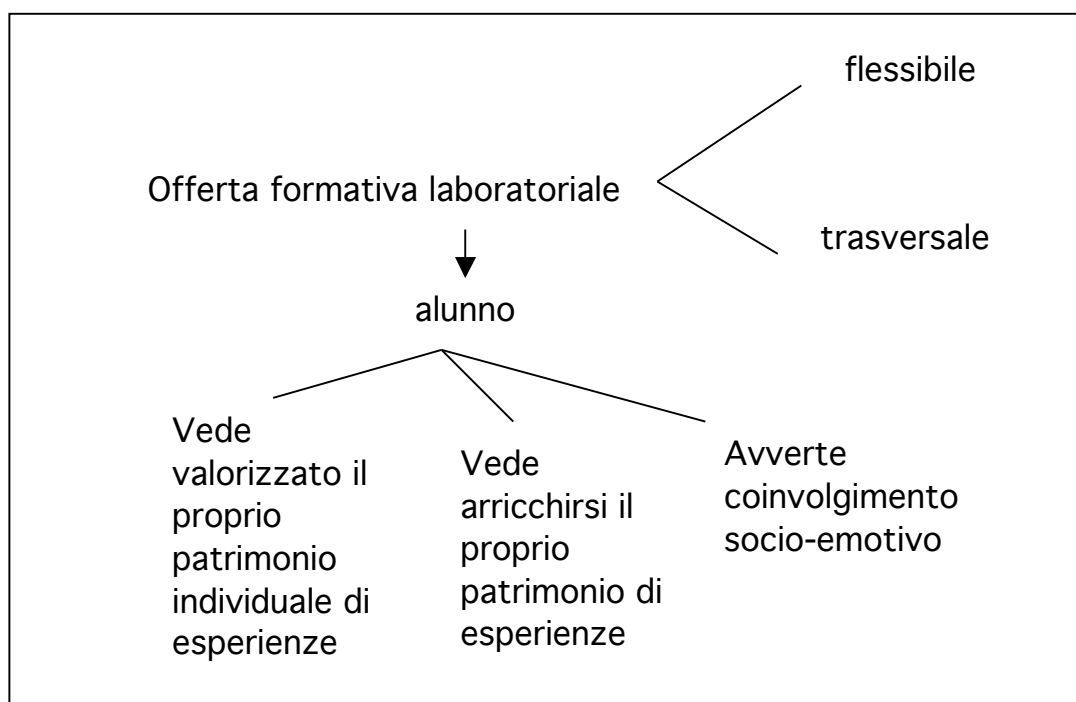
flessibile

Offerta formativa laboratoriale

trasversale

alunno

Vede valorizzato il proprio patrimonio individuale di esperienze

Vede arricchirsi il proprio patrimonio di esperienze

Avverte coinvolgimento socio-emotivo